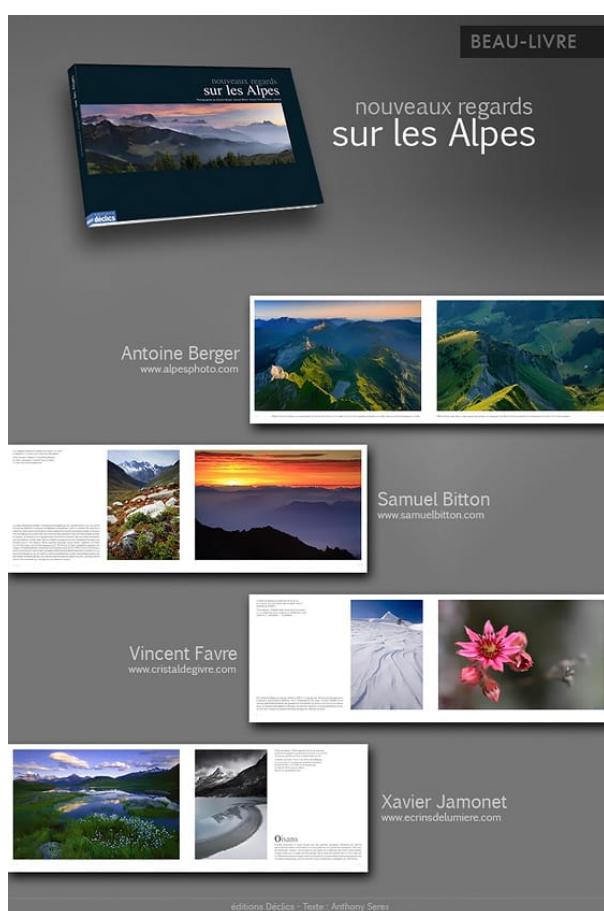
BEAU-LIVRE

nouveaux regards
sur les Alpes

nouveaux regards
sur les Alpes

déclics

Antoine Berger
www.alpesphoto.com

Samuel Bitton
www.samuelbitton.com

Vincent Favre
www.cristaldegivre.com

Xavier Jamonet
www.ecrinsdelumiere.com

Oisans

éditions Déclics - Texte : Anthony Seres